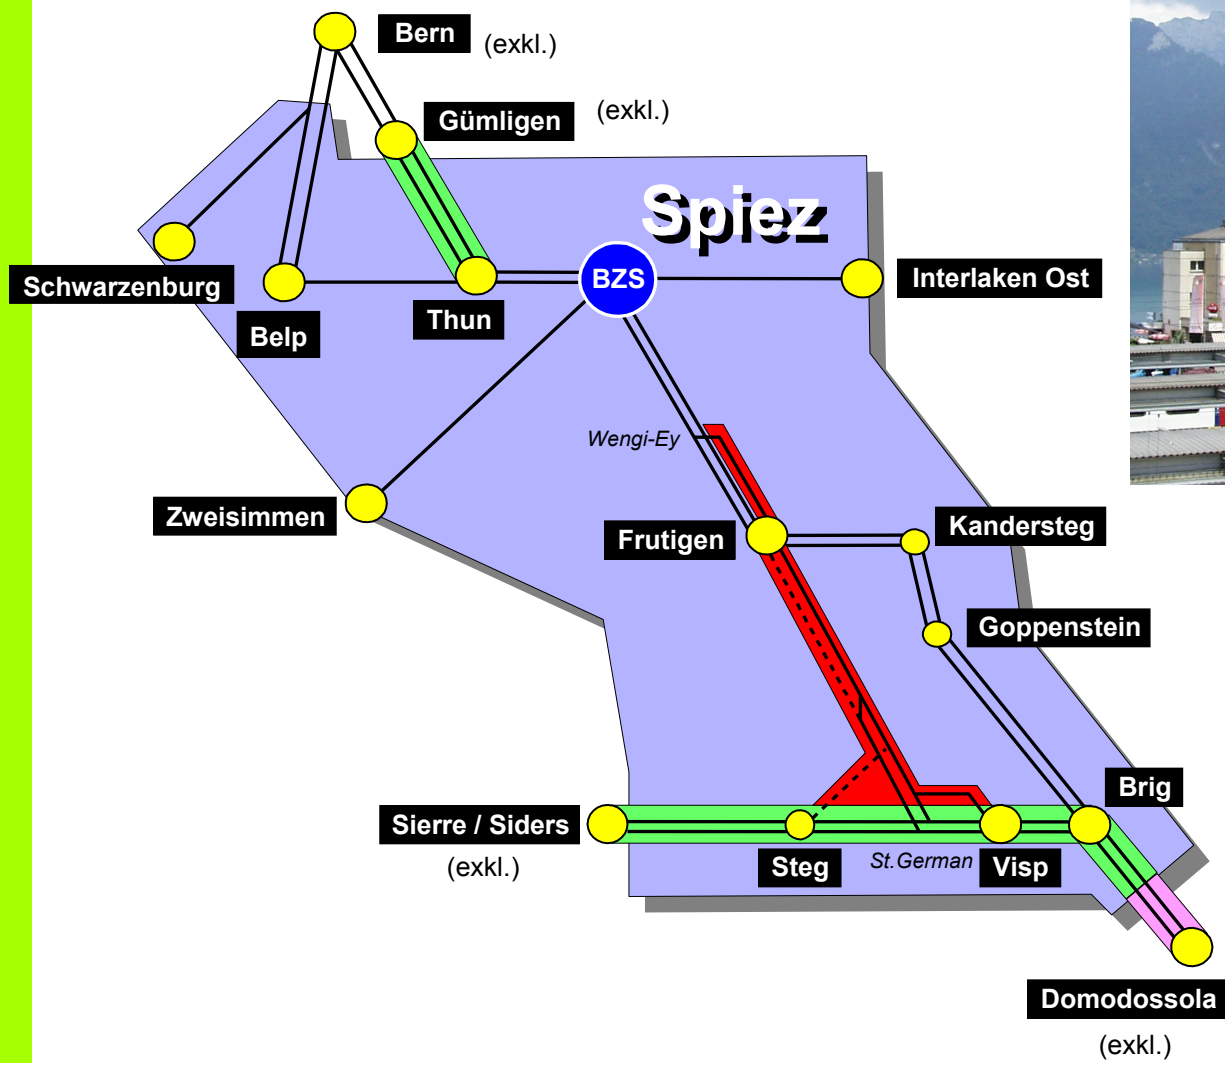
Bern (exkl.)

Gümligen (exkl.)

Spiez

Schwarzenburg

Belp

Thun

BZS

Interlaken Ost

Wengi-Ey

Zweisimmen

Frutigen

Kandersteg

Goppenstein

Brig

Sierre / Siders (exkl.)

Steg

St.German

Visp

Domodossola (exkl.)